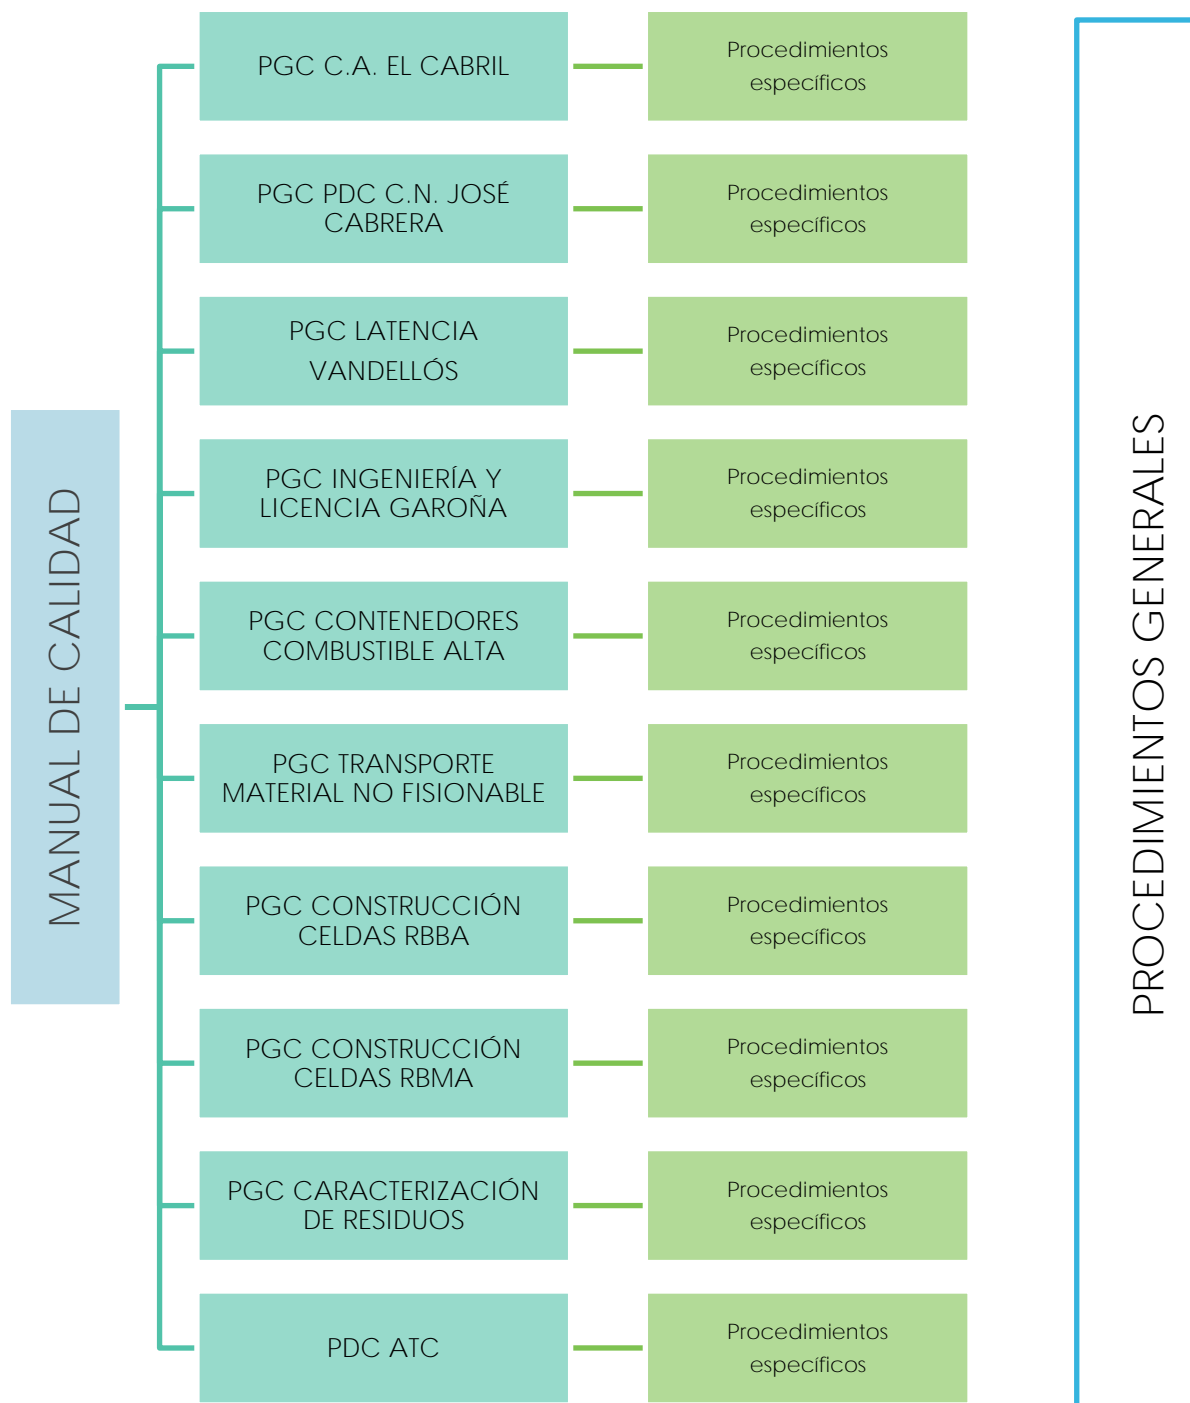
MANUAL DE CALIDAD

PGC C.A. EL CABRIL

Procedimientos específicos

PGC PDC C.N. JOSÉ CABRERA

Procedimientos específicos

PGC LATENCIA VANDELLÓS

Procedimientos específicos

PGC INGENIERÍA Y LICENCIA GAROÑA

Procedimientos específicos

PGC CONTENEDORES COMBUSTIBLE ALTA

Procedimientos específicos

PGC TRANSPORTE MATERIAL NO FISIONABLE

Procedimientos específicos

PGC CONSTRUCCIÓN CELDAS RBBA

Procedimientos específicos

PGC CONSTRUCCIÓN CELDAS RBMA

Procedimientos específicos

PGC CARACTERIZACIÓN DE RESIDUOS

Procedimientos específicos

PDC ATC

Procedimientos específicos

PROCEDIMIENTOS GENERALES